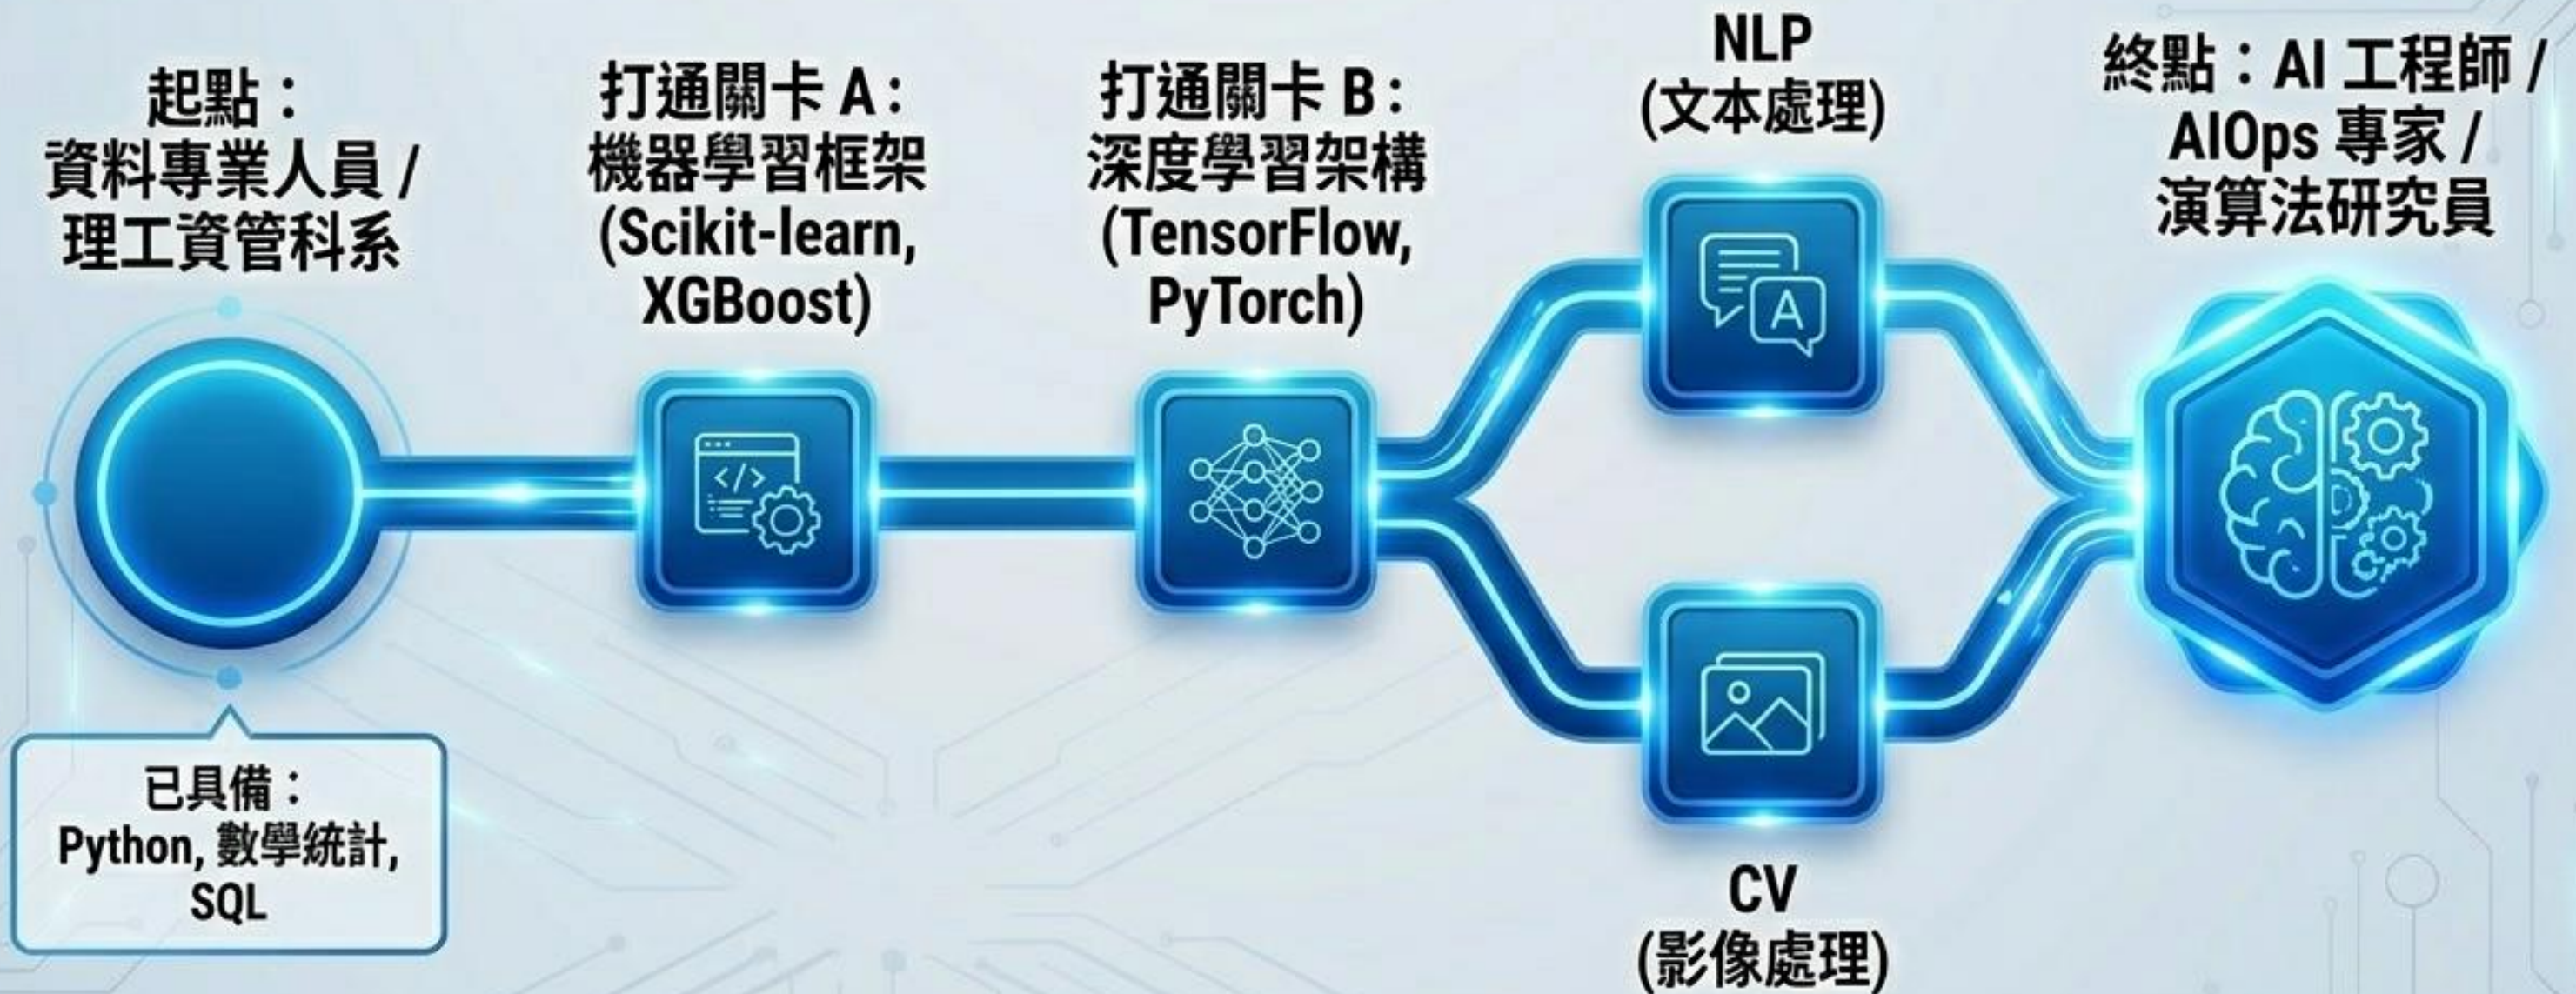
起點：
資料專業人員 /
理工資管科系

已具備：
Python, 數學統計,
SQL

打通關卡 A：
機器學習框架
(Scikit-learn,
XGBoost)

打通關卡 B：
深度學習架構
(TensorFlow,
PyTorch)

NLP
(文本處理)

A

CV
(影像處理)

終點：AI 工程師 /
AIOps 專家 /
演算法研究員